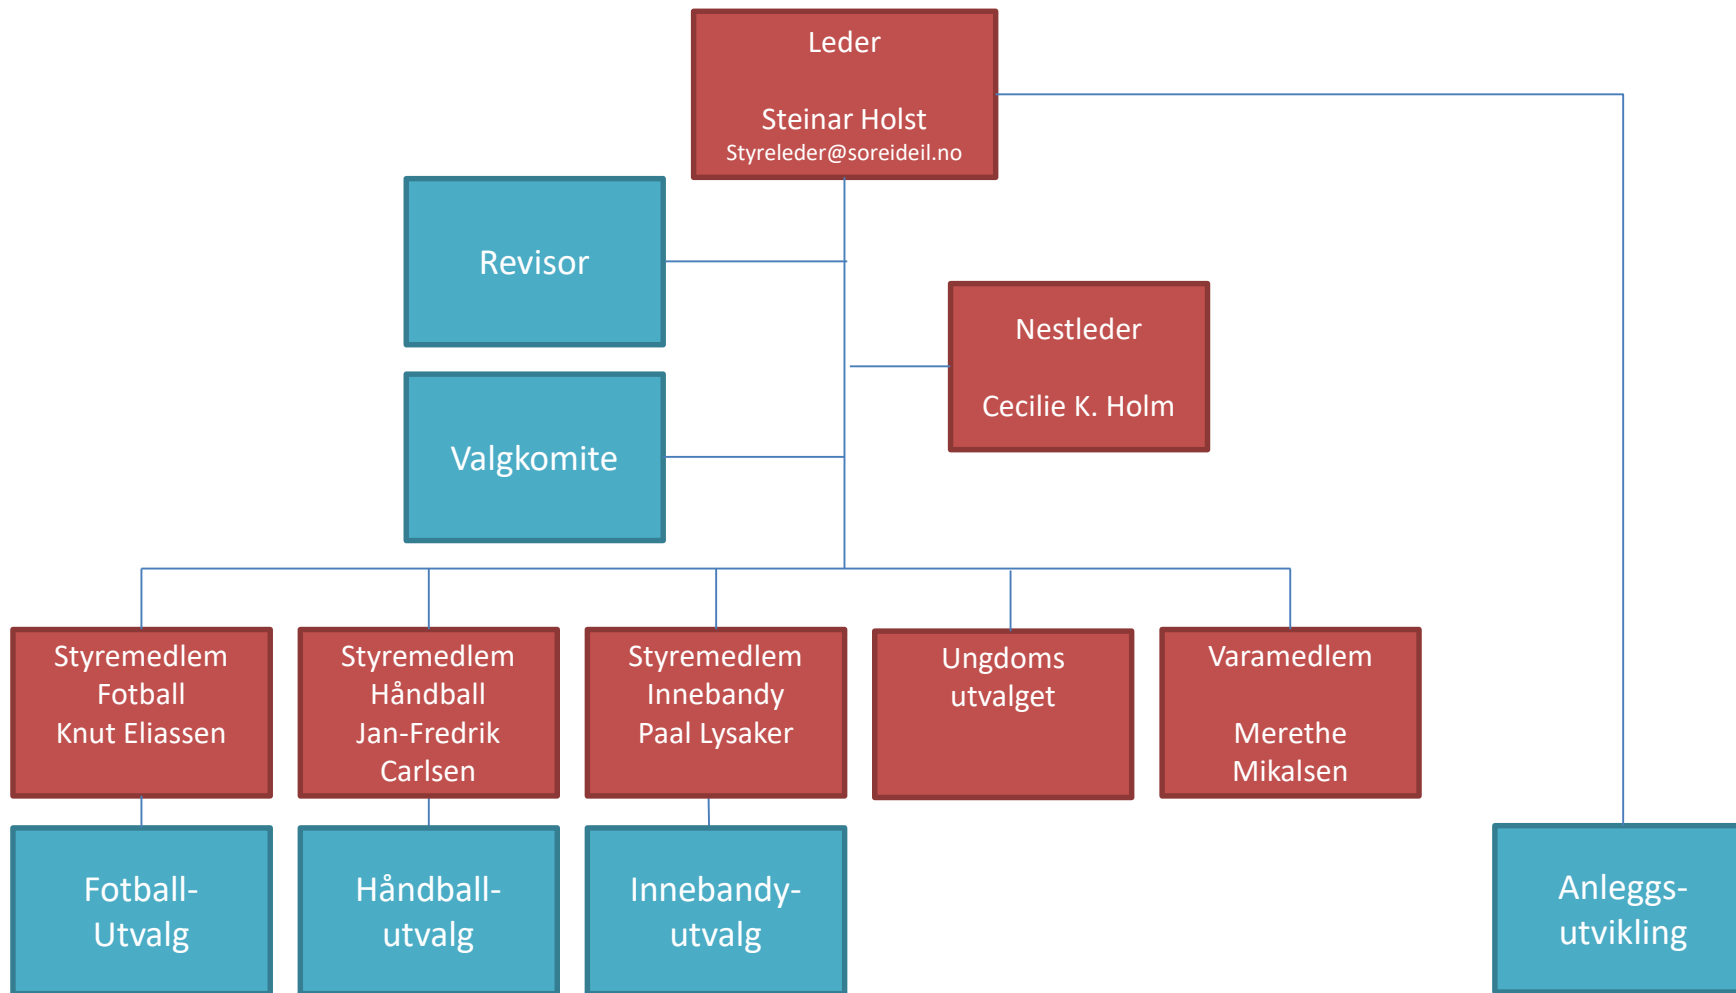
Leder

Steinar Holst
Styreleder@soreideil.no

Revisor

Nestleder

Cecilie K. Holm

Valgkomite

Styremedlem
Fotball
Knut Eliassen

Styremedlem
Håndball
Jan-Fredrik
Carlsen

Styremedlem
Innebandy
Paal Lysaker

Ungdoms
utvalget

Varamedlem

Merethe
Mikalsen

Fotball-
Utvalg

Håndball-
utvalg

Innebandy-
utvalg

Anleggs-
utvikling